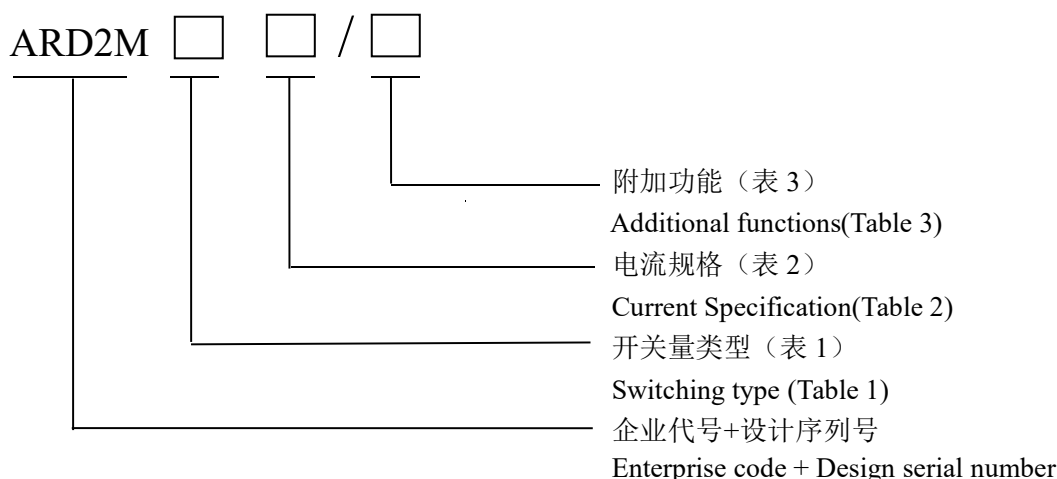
ARD2M □ □ / □

附加功能（表 3）
Additional functions(Table 3)

电流规格（表 2）
Current Specification(Table 2)

开关量类型（表 1）
Switching type (Table 1)

企业代号+设计序列号
Enterprise code + Design serial number